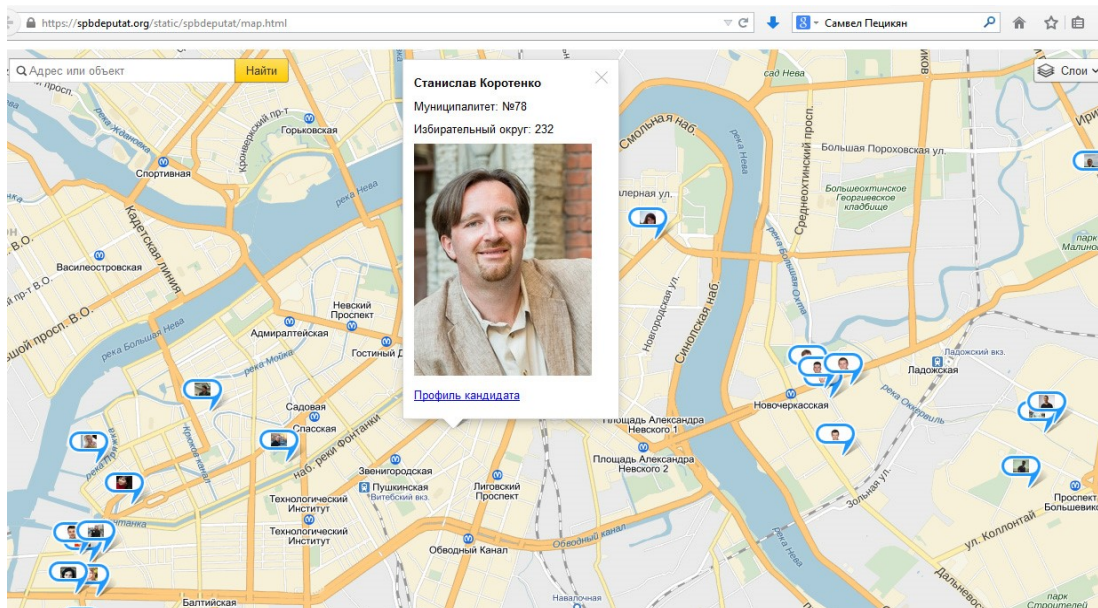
https://spbdeputat.org/static/spbdeputat/map.html
Самвел Пецикян

Адрес или объект
Найти
Слои

Станислав Коротенко
Муниципалитет: №78
Избирательный округ: 232
Профиль кандидата

Горьковская
Кронверкский пр-т
Спортивная
Кадетская линия
река Нева
Василеостровская
В.О.
Большой просп. В.О.
река Большая Нева
Адмиралтейская
Невский Проспект
Гостиный Д
река Мойка
Садовая
Спасская
наб. реки Фонтанки
Звенигородская
Пушкинская
Витебский вкз.
Лиговский Проспект
Технологический Институт
Технологический Институт
Обводный Канал
Обводный канал
Балтийская
Навалочная
Смольная наб.
алерная ул.
Новгородская ул.
Синопская наб.
Площадь Александра Невского 1
Площадь Александра Невского 2
сад Нева
река Нева
Среднеохтинский просп.
Большая Пороховская ул.
Большеохтинское Георгиевское кладбище
Новочеркасская
Ладожский вкз.
Ладожская
Зольная ул.
ул. Коллонтай
Дальневос
Проспект Большевиков
парк Малинов
парк Строителей
Ири